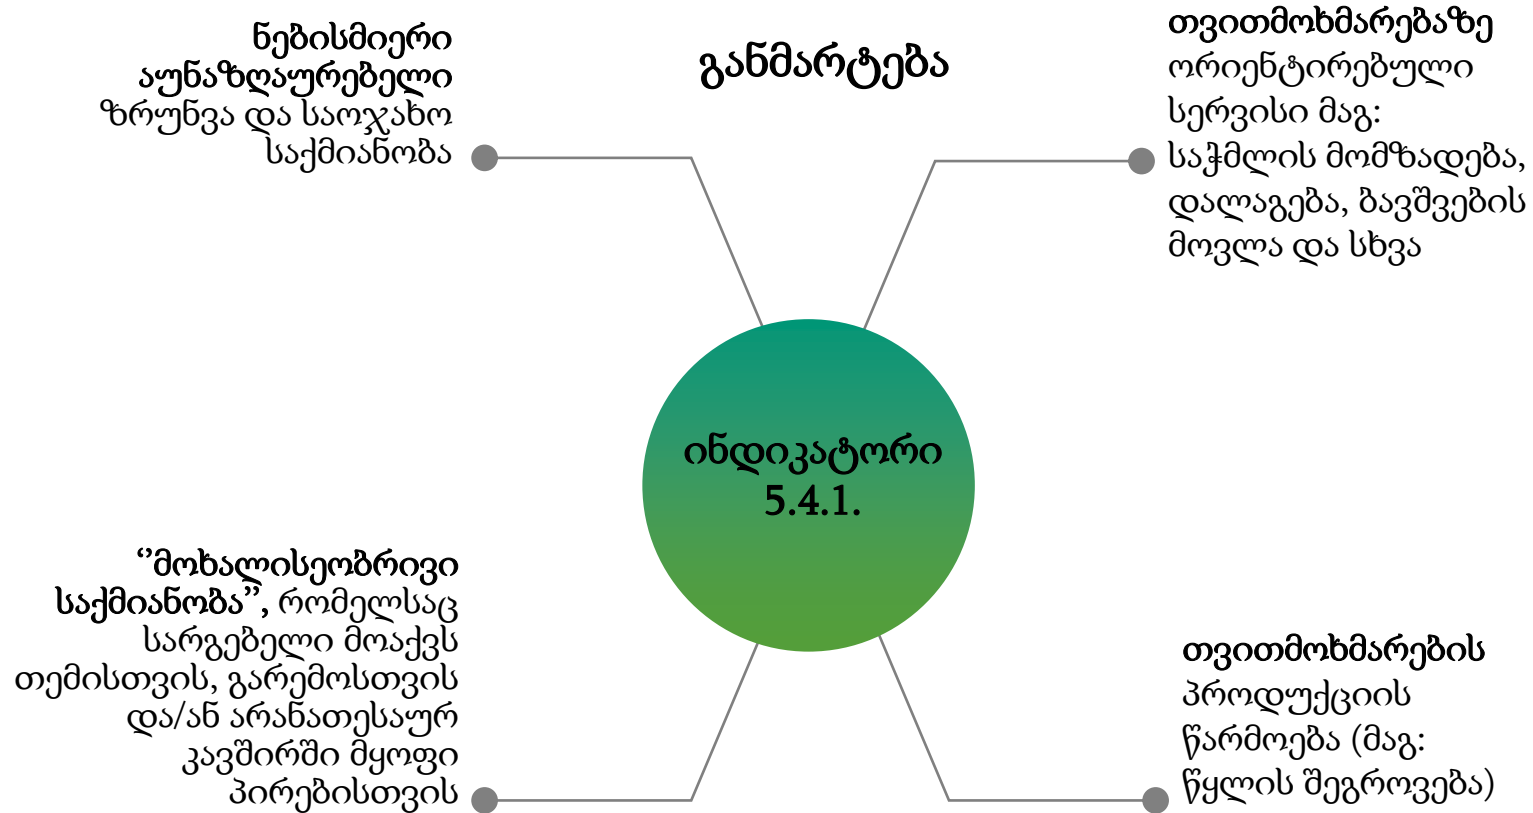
განმარტება

ნებისმიერი აუნაზღაურებელი ზრუნვა და საოჯახო საქმიანობა

თვითმოხმარებაზე ორიენტირებული სერვისი მაგ: საჭმლის მომზადება, დალაგება, ბავშვების მოვლა და სხვა

ინდიკატორი 5.4.1.

''მოხალისეობრივი საქმიანობა'', რომელსაც სარგებელი მოაქვს თემისთვის, გარემოსთვის და/ან არანათესაურ კავშირში მყოფი პირებისთვის

თვითმოხმარების პროდუქციის წარმოება (მაგ: წყლის შეგროვება)